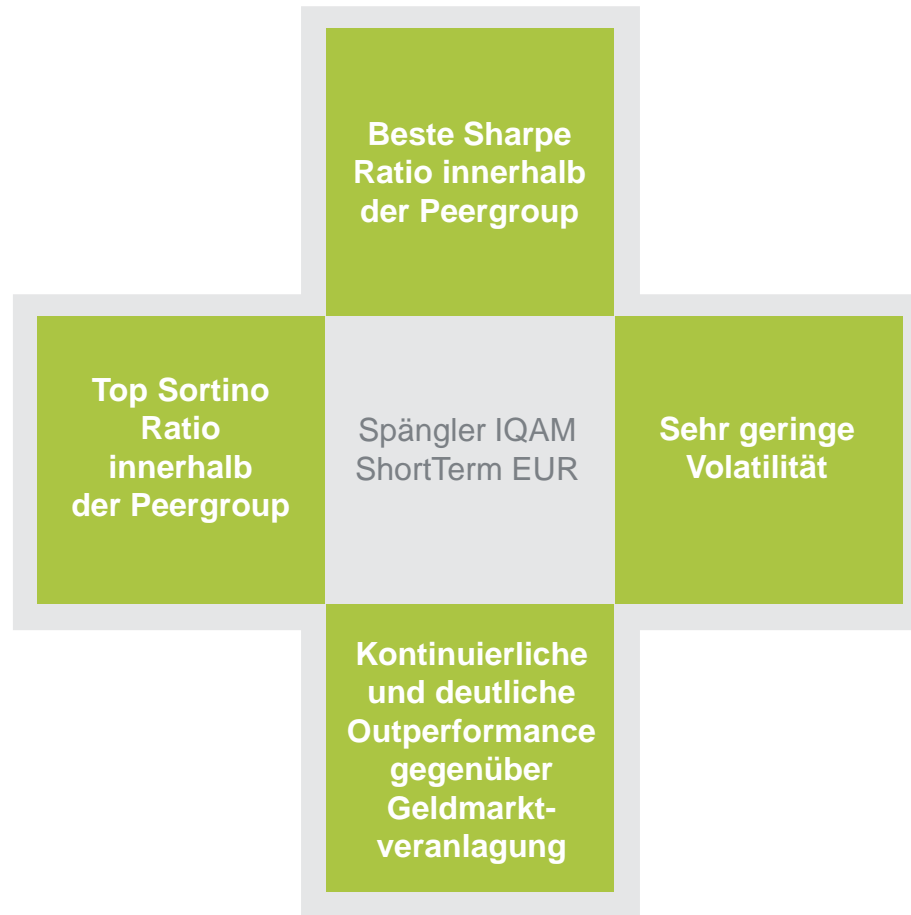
Beste Sharpe Ratio innerhalb der Peergroup

Top Sortino Ratio innerhalb der Peergroup

Spängler IQAM ShortTerm EUR

Sehr geringe Volatilität

Kontinuierliche und deutliche Outperformance gegenüber Geldmarkt-veranlagung